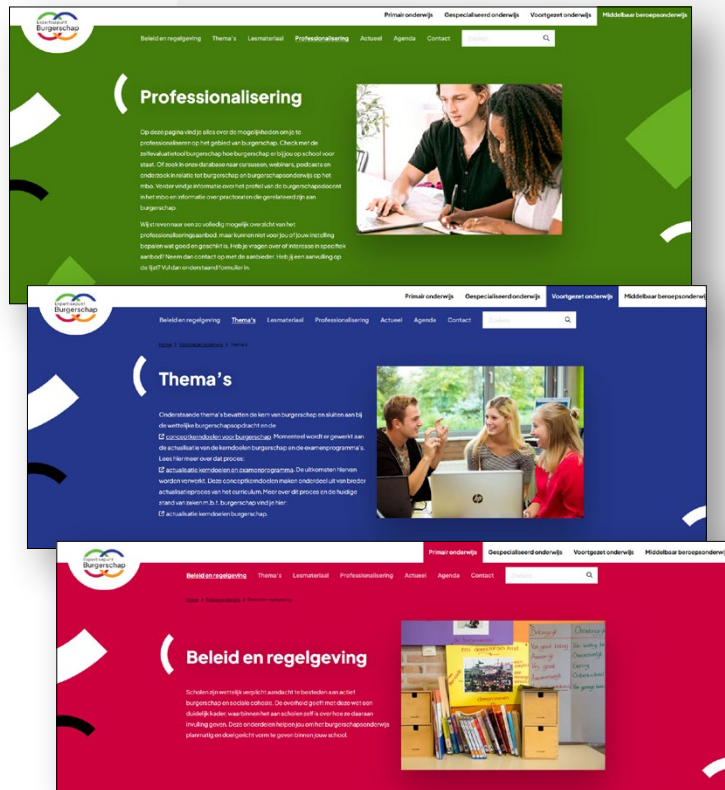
Expertisepunt Burgerschap

Primair onderwijs | Gespecialiseerd onderwijs | Voortgezet onderwijs | Middelbaar beroepsonderwijs

Beleid en regelgeving | Thema's | Lesmateriaal | Professionalisering | Actueel | Agenda | Contact | Zoeken

Professionalisering

Op deze pagina vind je alles over de mogelijkheden om je te professionaliseren op het gebied van burgerschap. Check met de zelfevaluatietool burgerschap hoe burgerschap er bij jou op school voor staat. Of zoek in onze database naar cursussen, webinars, podcasts en onderzoek in relatie tot burgerschap en burgerschapsonderwijs op het mbo. Verder vind je informatie over het profiel van de burgerschapsdocent in het mbo en informatie over practoraten die gerelateerd zijn aan burgerschap.

Wij streven naar een zo volledig mogelijk overzicht van het professionaliseringsaanbod, maar kunnen niet voor jou of jouw instelling bepalen wat goed en geschikt is. Heb je vragen over of interesse in specifiek aanbod? Neem dan contact op met de aanbieder. Heb jij een aanvulling op de lijst? Vul dan onderstaand formulier in.

Expertisepunt Burgerschap

Primair onderwijs | Gespecialiseerd onderwijs | Voortgezet onderwijs | Middelbaar beroepsonderwijs

Beleid en regelgeving | Thema's | Lesmateriaal | Professionalisering | Actueel | Agenda | Contact | Zoeken

Home > Voortgezet onderwijs > Thema's

Thema's

Onderstaande thema's bevatten de kern van burgerschap en sluiten aan bij de wettelijke burgerschapsopdracht en de conceptkerndoelen voor burgerschap. Momenteel wordt er gewerkt aan de actualisatie van de kerndoelen burgerschap en de examenprogramma's. Lees hier meer over dat proces: actualisatie kerndoelen en examenprogramma. De uitkomsten hiervan worden verwerkt. Deze conceptkerndoelen maken onderdeel uit van bredere actualisatieproces van het curriculum. Meer over dit proces en de huidige stand van zaken m.b.t. burgerschap vind je hier: actualisatie kerndoelen burgerschap.

Expertisepunt Burgerschap

Primair onderwijs | Gespecialiseerd onderwijs | Voortgezet onderwijs | Middelbaar beroepsonderwijs

Beleid en regelgeving | Thema's | Lesmateriaal | Professionalisering | Actueel | Agenda | Contact | Zoeken

Home > Primair onderwijs > Beleid en regelgeving

Beleid en regelgeving

Scholen zijn wettelijk verplicht aandacht te besteden aan actief burgerschap en sociale cohesie. De overheid geeft met deze wet een duidelijk kader, waarbinnen het aan scholen zelf is over hoe ze daaraan invulling geven. Deze onderdelen helpen jou om het burgerschapsonderwijs planmatig en doelgericht vorm te geven binnen jouw school.